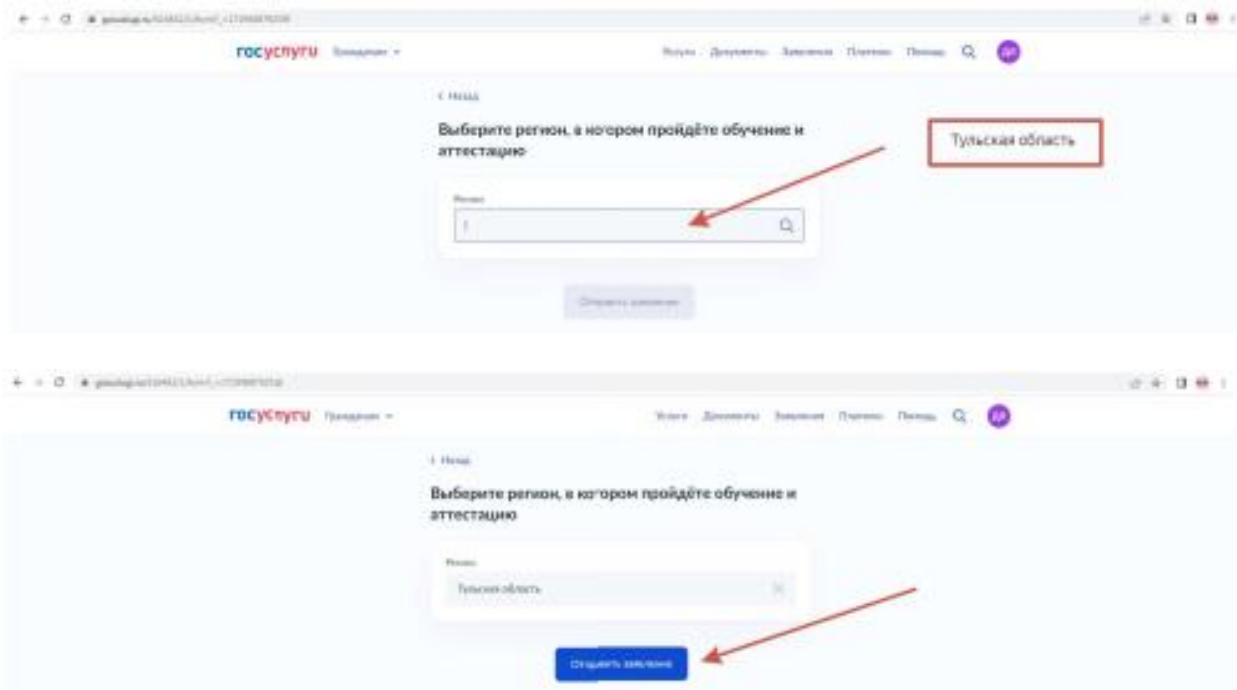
госуслуги Гражданам

Услуги Документы Заявления Платежи Помощь

< Назад

Выберите регион, в котором пройдёте обучение и аттестацию

Регион

Тульская область

Отправить заявление

госуслуги Гражданам

Услуги Документы Заявления Платежи Помощь

< Назад

Выберите регион, в котором пройдёте обучение и аттестацию

Регион

Тульская область

Отправить заявление